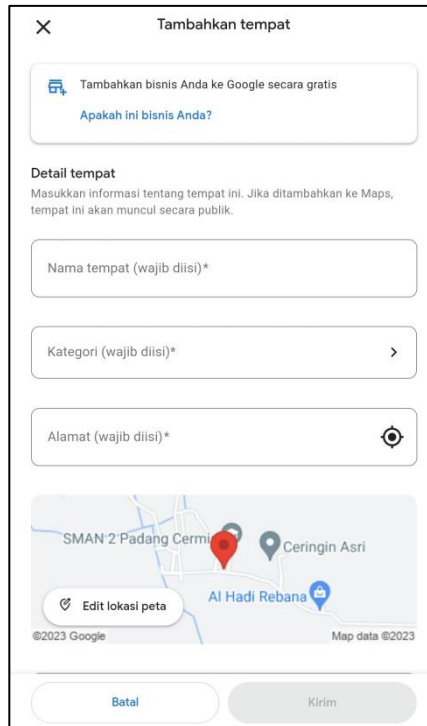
Tambahkan tempat

Tambahkan bisnis Anda ke Google secara gratis
Apakah ini bisnis Anda?

Detail tempat
Masukkan informasi tentang tempat ini. Jika ditambahkan ke Maps, tempat ini akan muncul secara publik.

Nama tempat (wajib diisi)*

Kategori (wajib diisi)*

Alamat (wajib diisi)*

SMAN 2 Padang Cermi
Ceringin Asri
Edit lokasi peta
Al Hadi Rebana
©2023 Google
Map data ©2023

Batal
Kirim